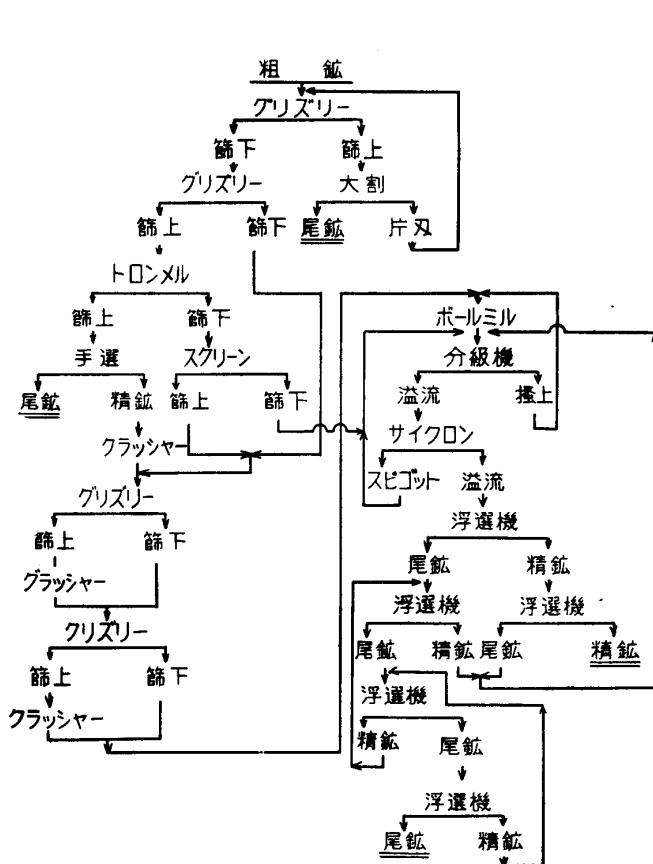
粗 鉱

グリズリー

篩下 篩上

グリズリー 大割

篩上 篩下 尾鉱 片刄

トロンメル

篩上 篩下

手選 スクリーン

尾鉱 精鉱 篩上 篩下

クラッシャー

グリズリー

篩上 篩下

グラッシャー

クリズリー

篩上 篩下

クラッシャー

ボールミル

分級機

溢流 掻上

サイクロン

スピゴット 溢流

浮選機

尾鉱 精鉱

浮選機 浮選機

尾鉱 精鉱 尾鉱 精鉱

浮選機

精鉱 尾鉱

浮選機

尾鉱 精鉱